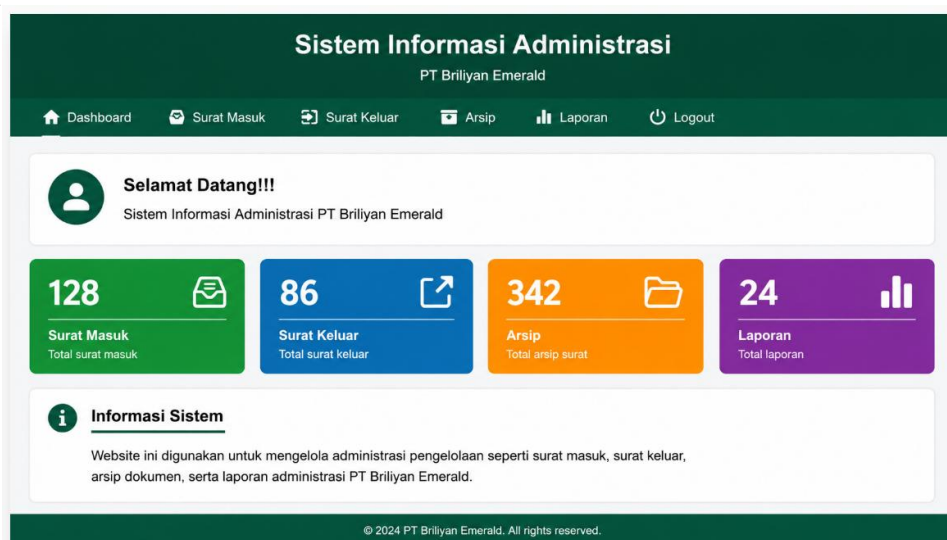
Sistem Informasi Administrasi

PT Briliyan Emerald

Dashboard Surat Masuk Surat Keluar Arsip Laporan Logout

Selamat Datang!!!

Sistem Informasi Administrasi PT Briliyan Emerald

128
Surat Masuk
Total surat masuk

86
Surat Keluar
Total surat keluar

342
Arsip
Total arsip surat

24
Laporan
Total laporan

Informasi Sistem

Website ini digunakan untuk mengelola administrasi pengelolaan seperti surat masuk, surat keluar, arsip dokumen, serta laporan administrasi PT Briliyan Emerald.

© 2024 PT Briliyan Emerald. All rights reserved.